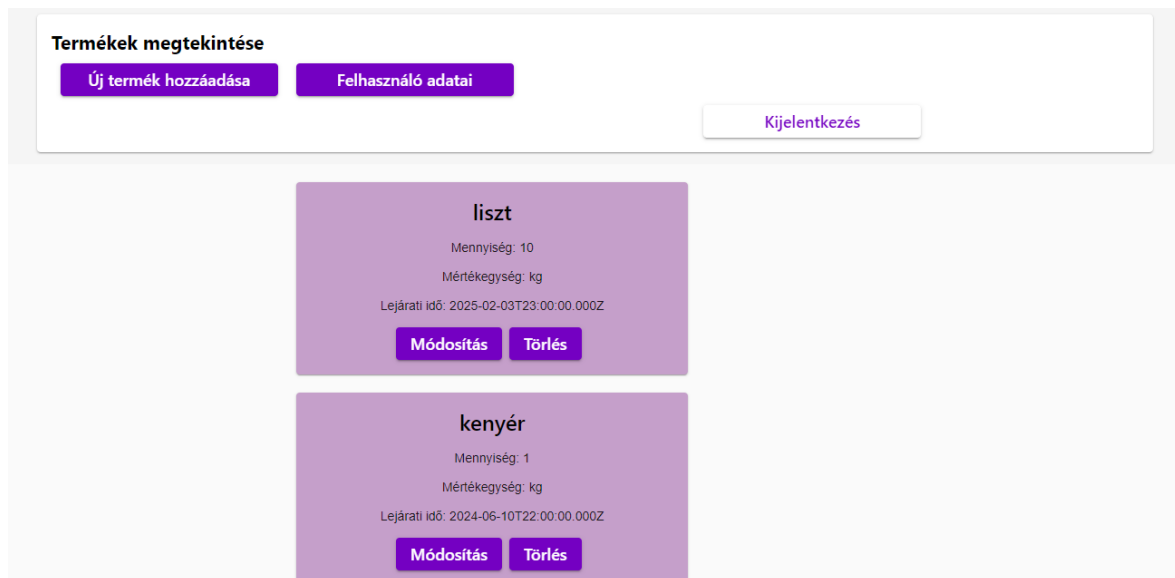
Termékek megtekintése

Új termék hozzáadása

Felhasználó adatai

Kijelentkezés

liszt

Mennyiség: 10

Mértékegység: kg

Lejárati idő: 2025-02-03T23:00:00.000Z

Módosítás

Törlés

kenyér

Mennyiség: 1

Mértékegység: kg

Lejárati idő: 2024-06-10T22:00:00.000Z

Módosítás

Törlés